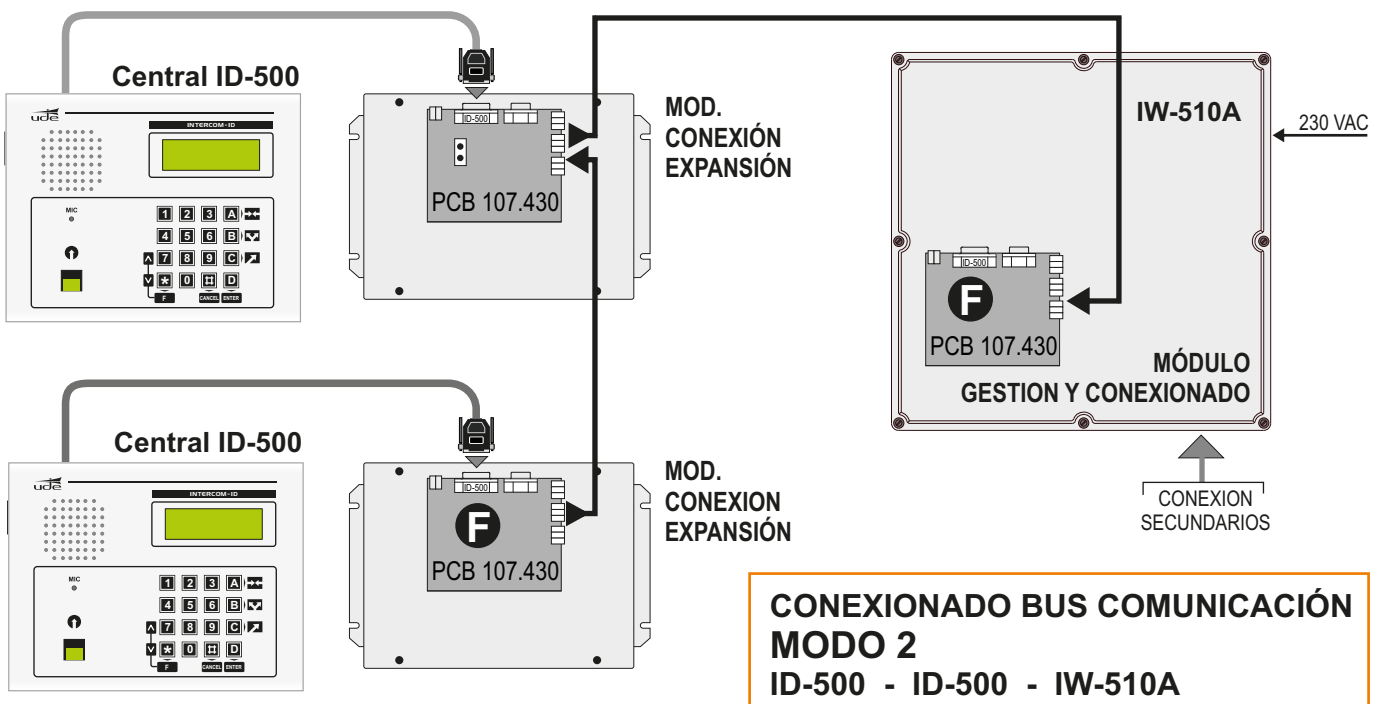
Central ID-500

ude

INTERCOM - ID

MIC

1 2 3 A
4 5 6 B
7 8 9 C
* 0 # D

F CANCEL ENTER

ID-500

PCB 107.430

MOD. CONEXIÓN EXPANSIÓN

IW-510A

230 VAC

ID-500

F

PCB 107.430

MÓDULO GESTION Y CONEXIONADO

Central ID-500

ude

INTERCOM - ID

MIC

1 2 3 A
4 5 6 B
7 8 9 C
* 0 # D

F CANCEL ENTER

ID-500

F

PCB 107.430

MOD. CONEXION EXPANSIÓN

CONEXION SECUNDARIOS

CONEXIONADO BUS COMUNICACIÓN
MODO 2
ID-500 - ID-500 - IW-510A